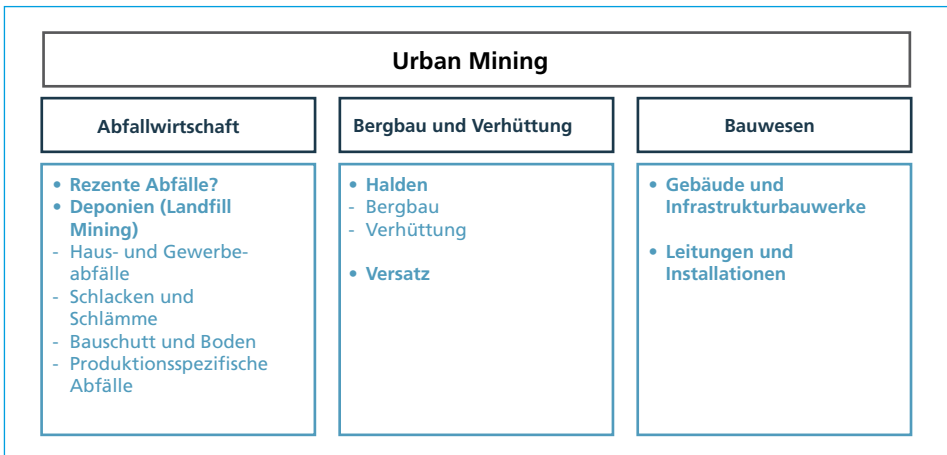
Urban Mining

Abfallwirtschaft

- Rezente Abfälle?
- Deponien (Landfill Mining)
- Haus- und Gewerbeabfälle
- Schlacken und Schlämme
- Bauschutt und Boden
- Produktionsspezifische Abfälle

Bergbau und Verhüttung

- Halden
- Bergbau
- Verhüttung

- Versatz

Bauwesen

- Gebäude und Infrastrukturbauwerke

- Leitungen und Installationen